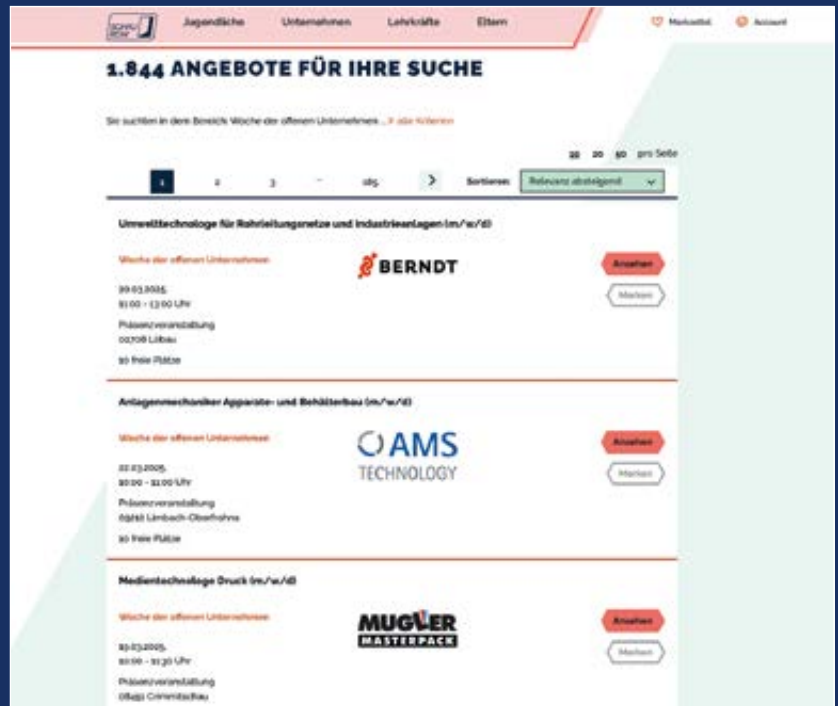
SCHAU REIN! Jugendliche Unternehmen Lehrkräfte Eltern Merkzettel Account

1.844 ANGEBOTE FÜR IHRE SUCHE

Sie suchten in dem Bereich Woche der offenen Unternehmen... × alle Kriterien

10 20 50 pro Seite

1 2 3 ... 185 >

Sortieren: Relevanz absteigend

Umwelttechnologe für Rohrleitungsnetze und Industrieanlagen (m/w/d)

Woche der offenen Unternehmen

BERNDT

Ansehen

Merken

20.03.2025
9:00 - 13:00 Uhr

Präsenzveranstaltung
02708 Löbau

10 freie Plätze

Anlagenmechaniker Apparate- und Behälterbau (m/w/d)

Woche der offenen Unternehmen

AMS TECHNOLOGY

Ansehen

Merken

22.03.2025
10:00 - 11:00 Uhr

Präsenzveranstaltung
09212 Limbach-Oberfrohna

10 freie Plätze

Medientechnologe Druck (m/w/d)

Woche der offenen Unternehmen

MUGLER MASTERPACK

Ansehen

Merken

19.03.2025
10:00 - 11:30 Uhr

Präsenzveranstaltung
08451 Crimmitschau